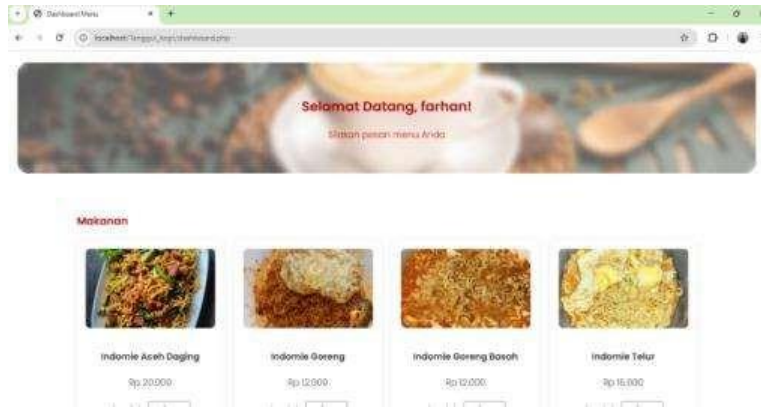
Dashboard Menu

localhost/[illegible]/dashboard.php

Selamat Datang, farhan!

Silakan pesan menu Anda

Makanan

Indomie Aceh Daging

Rp 20.000

Indomie Goreng

Rp 12.000

Indomie Goreng Basah

Rp 12.000

Indomie Telur

Rp 15.000